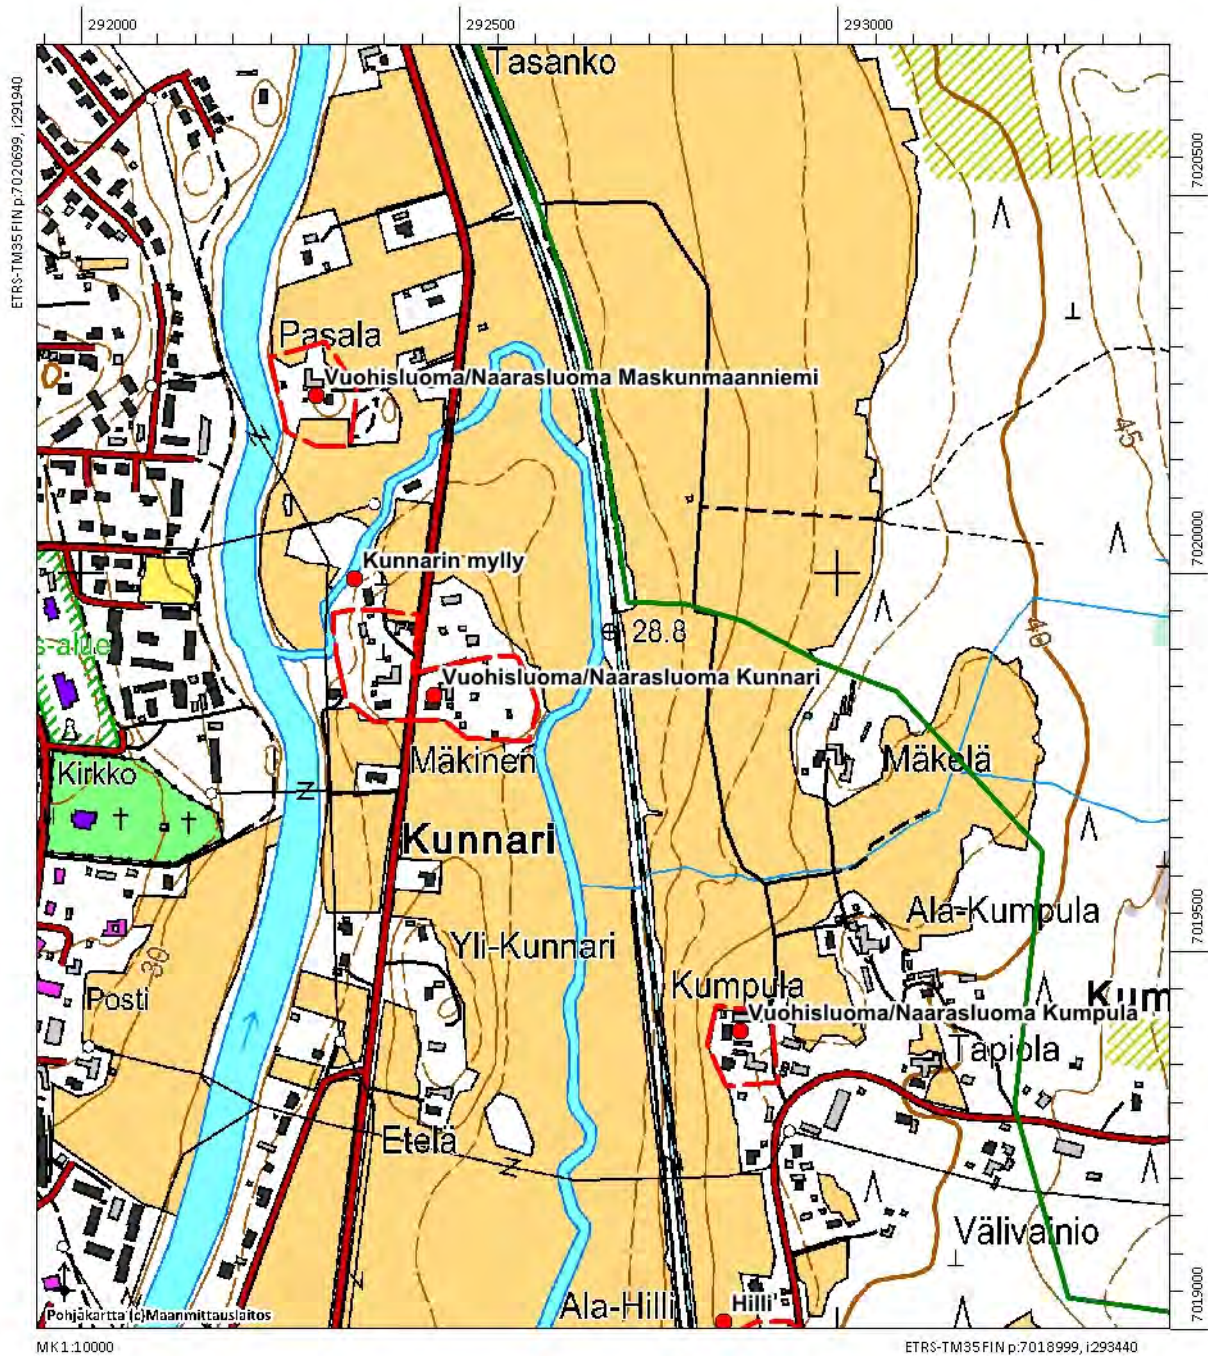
292000
292500
293000
ETRS-TM35FIN p:7020699, i:291940
7020500
7020000
7019500
7019000
Tasanko
Pasala
Vuohisluoma/Naarasluoma Maskunmaanniemi
45
Kunnarin mylly
28.8
40
s-alue
Vuohisluoma/Naarasluoma Kunnari
Mäkinen
Mäkelä
Kirkko
Kunnari
Ala-Kumpula
30
Yli-Kunnari
Kumpula
Posti
Vuohisluoma/Naarasluoma Kumpula
Kum
Tapiola
Etelä
Välivainio
Pohjakartta (c)Maanmittauslaitos
Ala-Hilli
Hilli
MK 1:10000
ETRS-TM35FIN p:7018999, i:293440